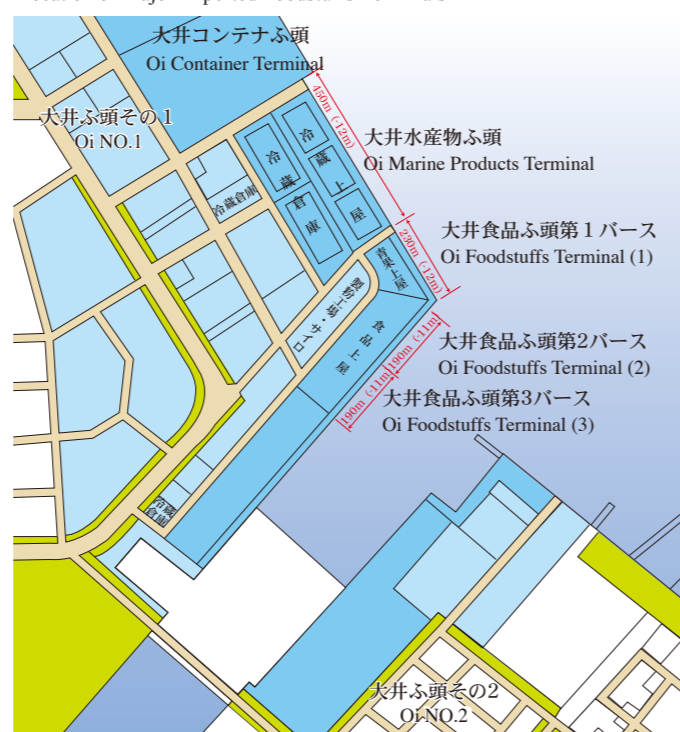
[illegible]

大井コンテナふ頭
Oi Container Terminal

大井ふ頭その１
Oi NO.1

450m（-12m）

大井水産物ふ頭
Oi Marine Products Terminal

冷蔵上屋

冷蔵倉庫

冷蔵倉庫

230m（-12m）

大井食品ふ頭第１バース
Oi Foodstuffs Terminal (1)

青果上屋

製粉工場・サイロ

食品上屋

190m（-11m）

大井食品ふ頭第2バース
Oi Foodstuffs Terminal (2)

190m（-11m）

大井食品ふ頭第3バース
Oi Foodstuffs Terminal (3)

冷蔵倉庫

大井ふ頭その２
Oi NO.2